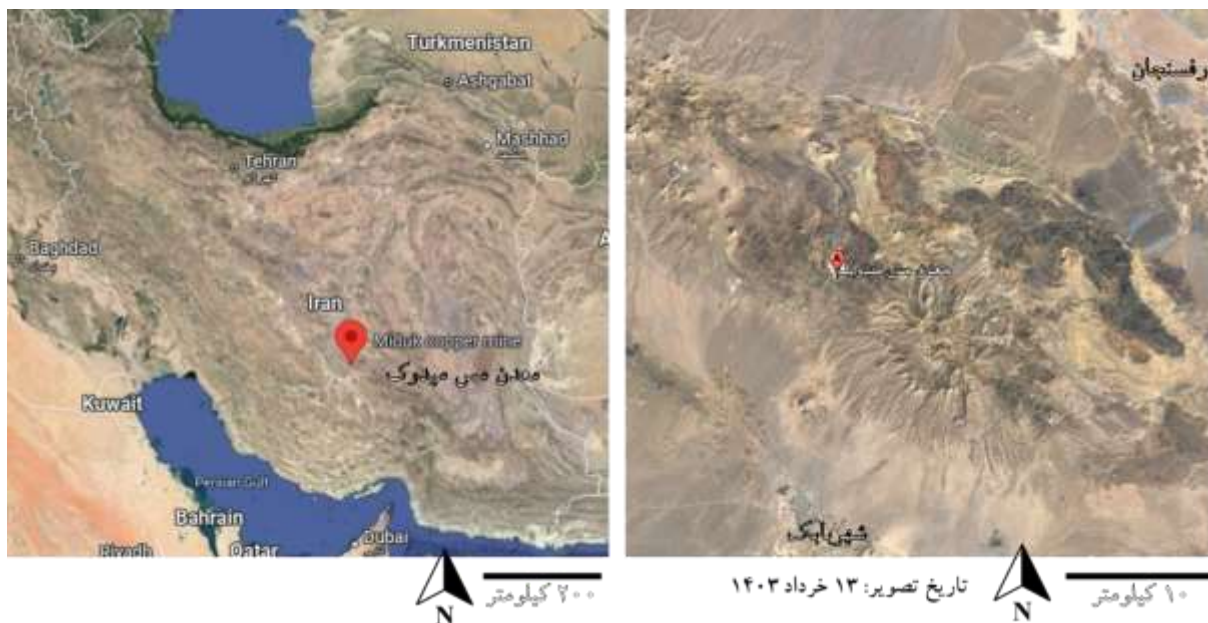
Turkmenistan
Ashgabat
Mashhad
Tehran
تهران
Baghdad
Iran
Miduk copper mine
معدن مس میدوک
Kuwait
Persian Gulf
Bahrain
Riyadh
Qatar
Dubai
N
۲۰۰ کیلومتر

رفسنجان
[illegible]
شهربابک
N
تاریخ تصویر: ۱۳ خرداد ۱۴۰۳
۱۰ کیلومتر